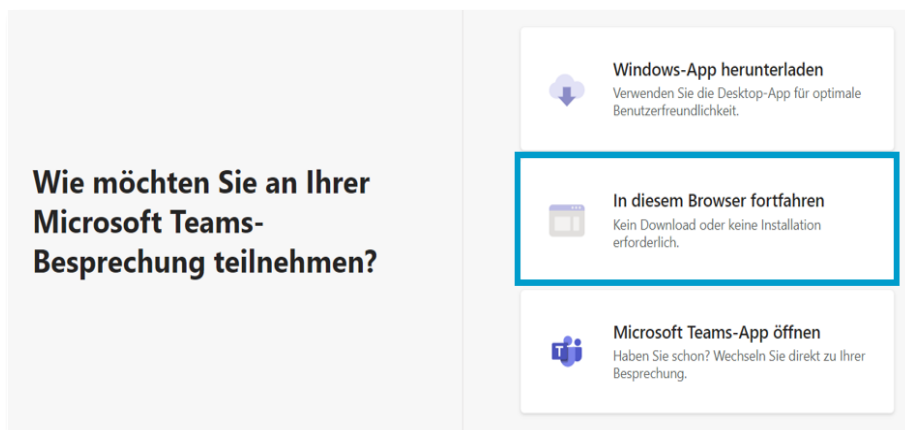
Wie möchten Sie an Ihrer Microsoft Teams-Besprechung teilnehmen?

Windows-App herunterladen
Verwenden Sie die Desktop-App für optimale Benutzerfreundlichkeit.

In diesem Browser fortfahren
Kein Download oder keine Installation erforderlich.

Microsoft Teams-App öffnen
Haben Sie schon? Wechseln Sie direkt zu Ihrer Besprechung.